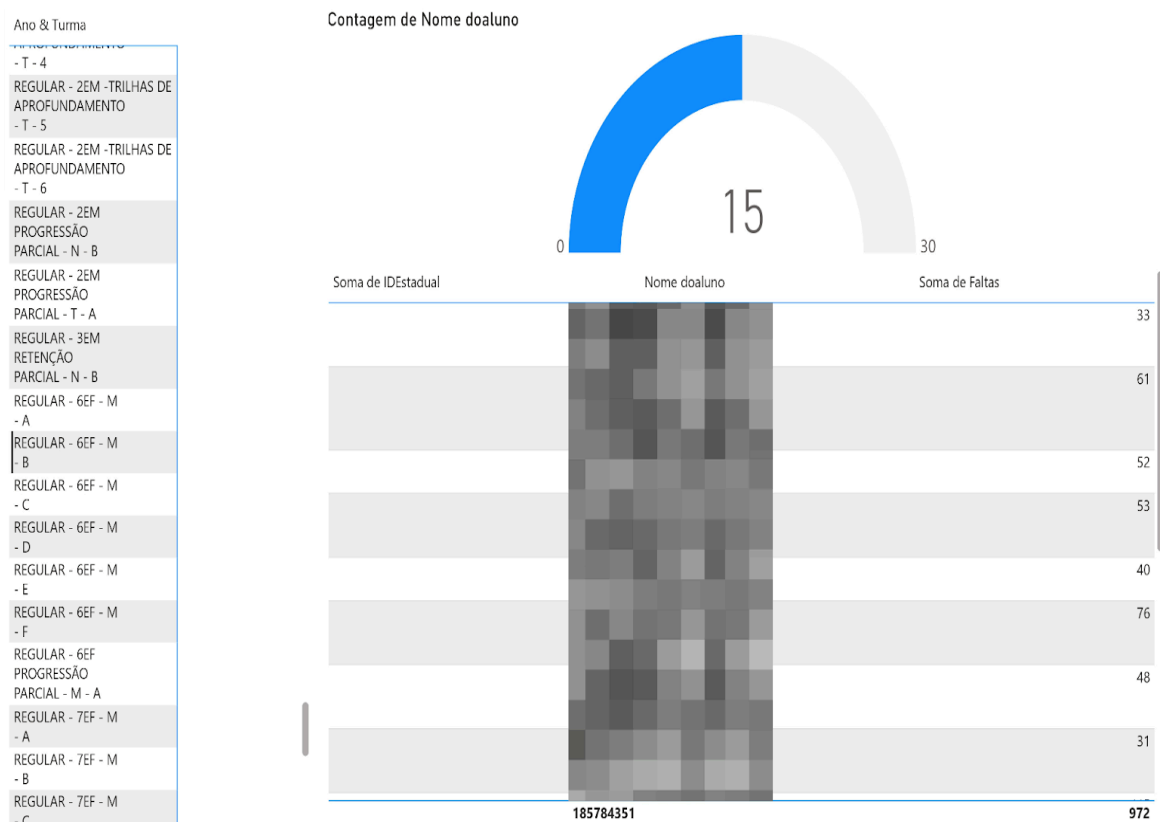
Ano & Turma

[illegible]
- T - 4
REGULAR - 2EM -TRILHAS DE APROFUNDAMENTO - T - 5
REGULAR - 2EM -TRILHAS DE APROFUNDAMENTO - T - 6
REGULAR - 2EM PROGRESSÃO PARCIAL - N - B
REGULAR - 2EM PROGRESSÃO PARCIAL - T - A
REGULAR - 3EM RETENÇÃO PARCIAL - N - B
REGULAR - 6EF - M - A
REGULAR - 6EF - M - B
REGULAR - 6EF - M - C
REGULAR - 6EF - M - D
REGULAR - 6EF - M - E
REGULAR - 6EF - M - F
REGULAR - 6EF PROGRESSÃO PARCIAL - M - A
REGULAR - 7EF - M - A
REGULAR - 7EF - M - B
REGULAR - 7EF - M - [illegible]

Contagem de Nome doaluno

0
15
30

| Soma de IDEstadual | Nome doaluno | Soma de Faltas |
|---|---|---|
| | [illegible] | 33 |
| | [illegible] | 61 |
| | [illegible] | 52 |
| | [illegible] | 53 |
| | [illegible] | 40 |
| | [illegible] | 76 |
| | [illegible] | 48 |
| | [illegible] | 31 |
| 185784351 | | 972 |